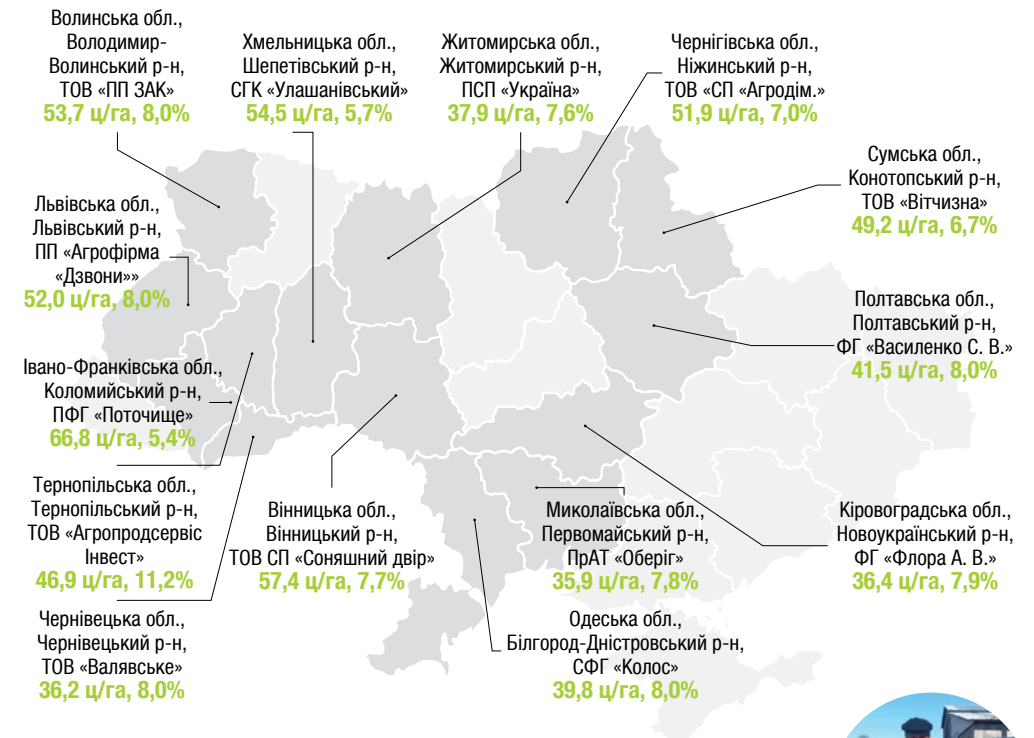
Волинська обл., Володимир-Волинський р-н, ТОВ «ПП ЗАК»
53,7 ц/га, 8,0%

Хмельницька обл., Шепетівський р-н, СГК «Улашанівський»
54,5 ц/га, 5,7%

Житомирська обл., Житомирський р-н, ПСП «Україна»
37,9 ц/га, 7,6%

Чернігівська обл., Ніжинський р-н, ТОВ «СП «Агродім.»
51,9 ц/га, 7,0%

Сумська обл., Конотопський р-н, ТОВ «Вітчизна»
49,2 ц/га, 6,7%

Львівська обл., Львівський р-н, ПП «Агрофірма «Дзвони»»
52,0 ц/га, 8,0%

Полтавська обл., Полтавський р-н, ФГ «Василенко С. В.»
41,5 ц/га, 8,0%

Івано-Франківська обл., Коломийський р-н, ПФГ «Поточище»
66,8 ц/га, 5,4%

Тернопільська обл., Тернопільський р-н, ТОВ «Агропродсервіс Інвест»
46,9 ц/га, 11,2%

Вінницька обл., Вінницький р-н, ТОВ СП «Соняшний двір»
57,4 ц/га, 7,7%

Миколаївська обл., Первомайський р-н, ПрАТ «Оберіг»
35,9 ц/га, 7,8%

Кіровоградська обл., Новоукраїнський р-н, ФГ «Флора А. В.»
36,4 ц/га, 7,9%

Чернівецька обл., Чернівецький р-н, ТОВ «Валявське»
36,2 ц/га, 8,0%

Одеська обл., Білгород-Дністровський р-н, СФГ «Колос»
39,8 ц/га, 8,0%